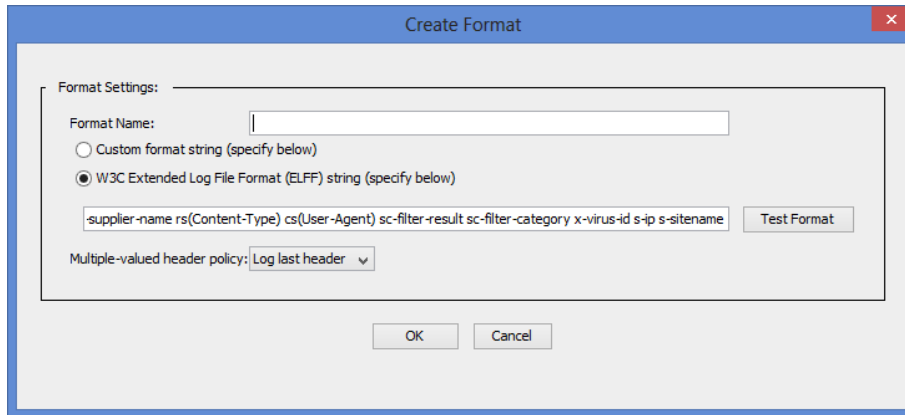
Create Format

Format Settings:

Format Name:

Custom format string (specify below)

W3C Extended Log File Format (ELFF) string (specify below)

-supplier-name rs(Content-Type) cs(User-Agent) sc-filter-result sc-filter-category x-virus-id s-ip s-sitename

Test Format

Multiple-valued header policy: Log last header

OK

Cancel